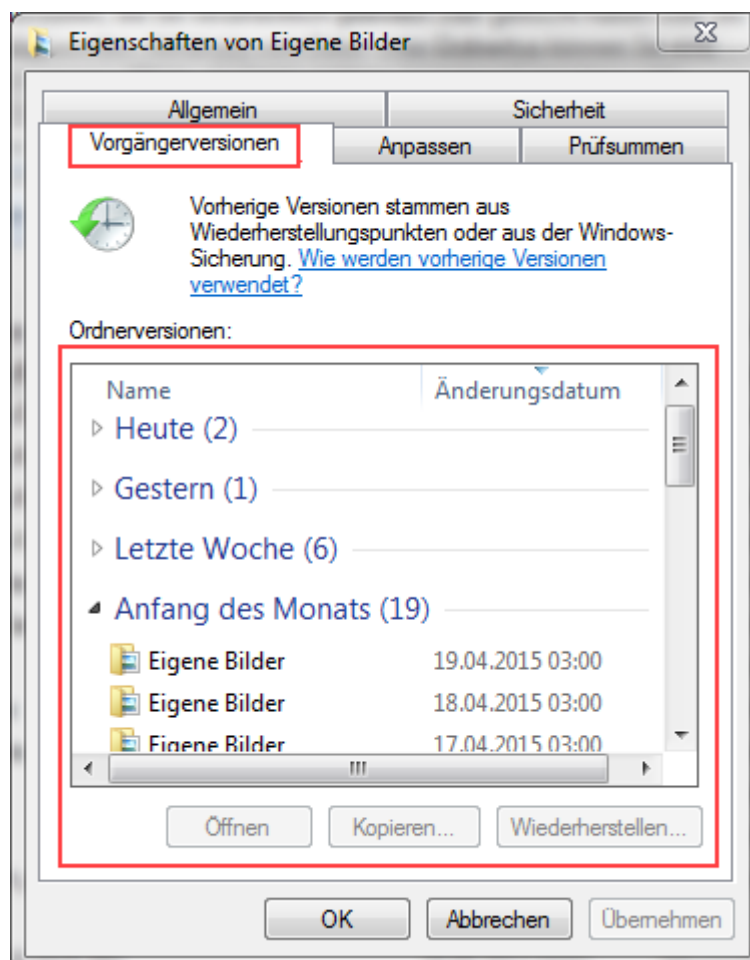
Eigenschaften von Eigene Bilder

Allgemein
Sicherheit
Vorgängerversionen
Anpassen
Prüfsummen

Vorherige Versionen stammen aus Wiederherstellungspunkten oder aus der Windows-Sicherung. Wie werden vorherige Versionen verwendet?

Ordnerversionen:

| Name | Änderungsdatum |
|---|---|
| Heute (2) | |
| Gestern (1) | |
| Letzte Woche (6) | |
| Anfang des Monats (19) | |
| Eigene Bilder | 19.04.2015 03:00 |
| Eigene Bilder | 18.04.2015 03:00 |
| Eigene Bilder | 17.04.2015 03:00 |

Öffnen
Kopieren...
Wiederherstellen...

OK
Abbrechen
Übernehmen